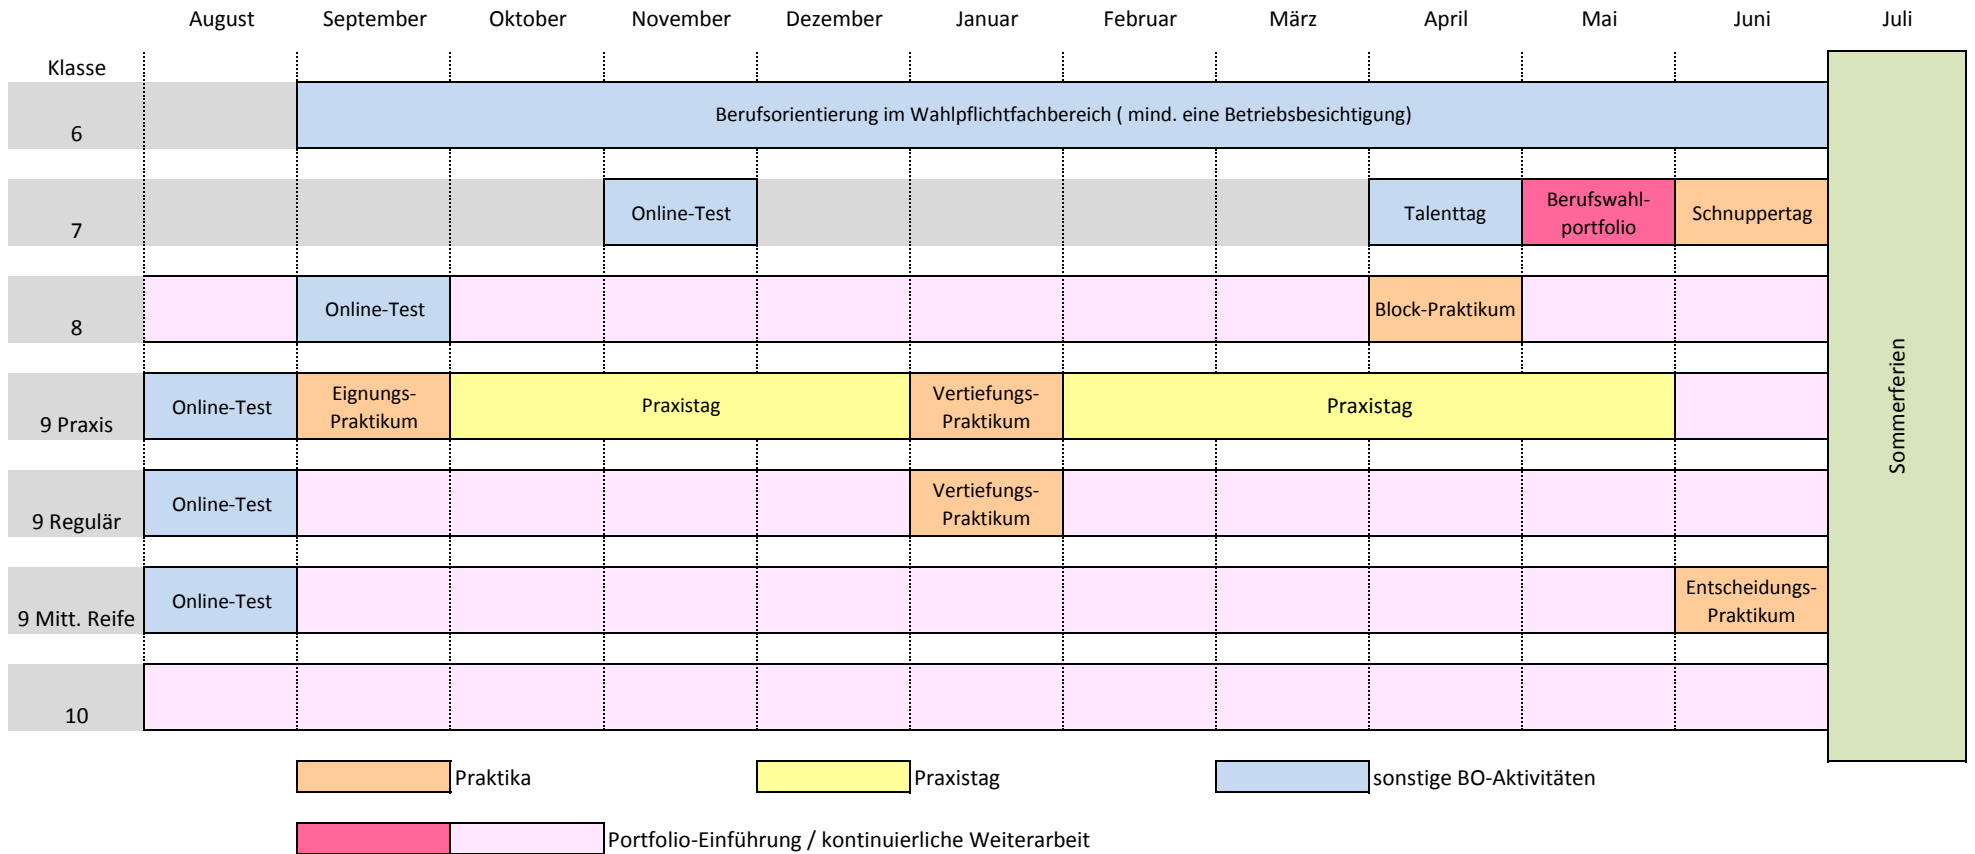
| Klasse | August | September | Oktober | November | Dezember | Januar | Februar | März | April | Mai | Juni | Juli |
|---|---|---|---|---|---|---|---|---|---|---|---|---|
| 6 | | Berufsorientierung im Wahlpflichtfachbereich ( mind. eine Betriebsbesichtigung) | | | | | | | | | | Sommerferien |
| 7 | | | | Online-Test | | | | | Talenttag | Berufswahl-portfolio | Schnuppertag | |
| 8 | | Online-Test | | | | | | | Block-Praktikum | | | |
| 9 Praxis | Online-Test | Eignungs-Praktikum | Praxistag | | | Vertiefungs-Praktikum | Praxistag | | | | | |
| 9 Regulär | Online-Test | | | | | Vertiefungs-Praktikum | | | | | | |
| 9 Mitt. Reife | Online-Test | | | | | | | | | | Entscheidungs-Praktikum | |
| 10 | | | | | | | | | | | | |

Praktika

Praxistag

sonstige BO-Aktivitäten

Portfolio-Einführung / kontinuierliche Weiterarbeit